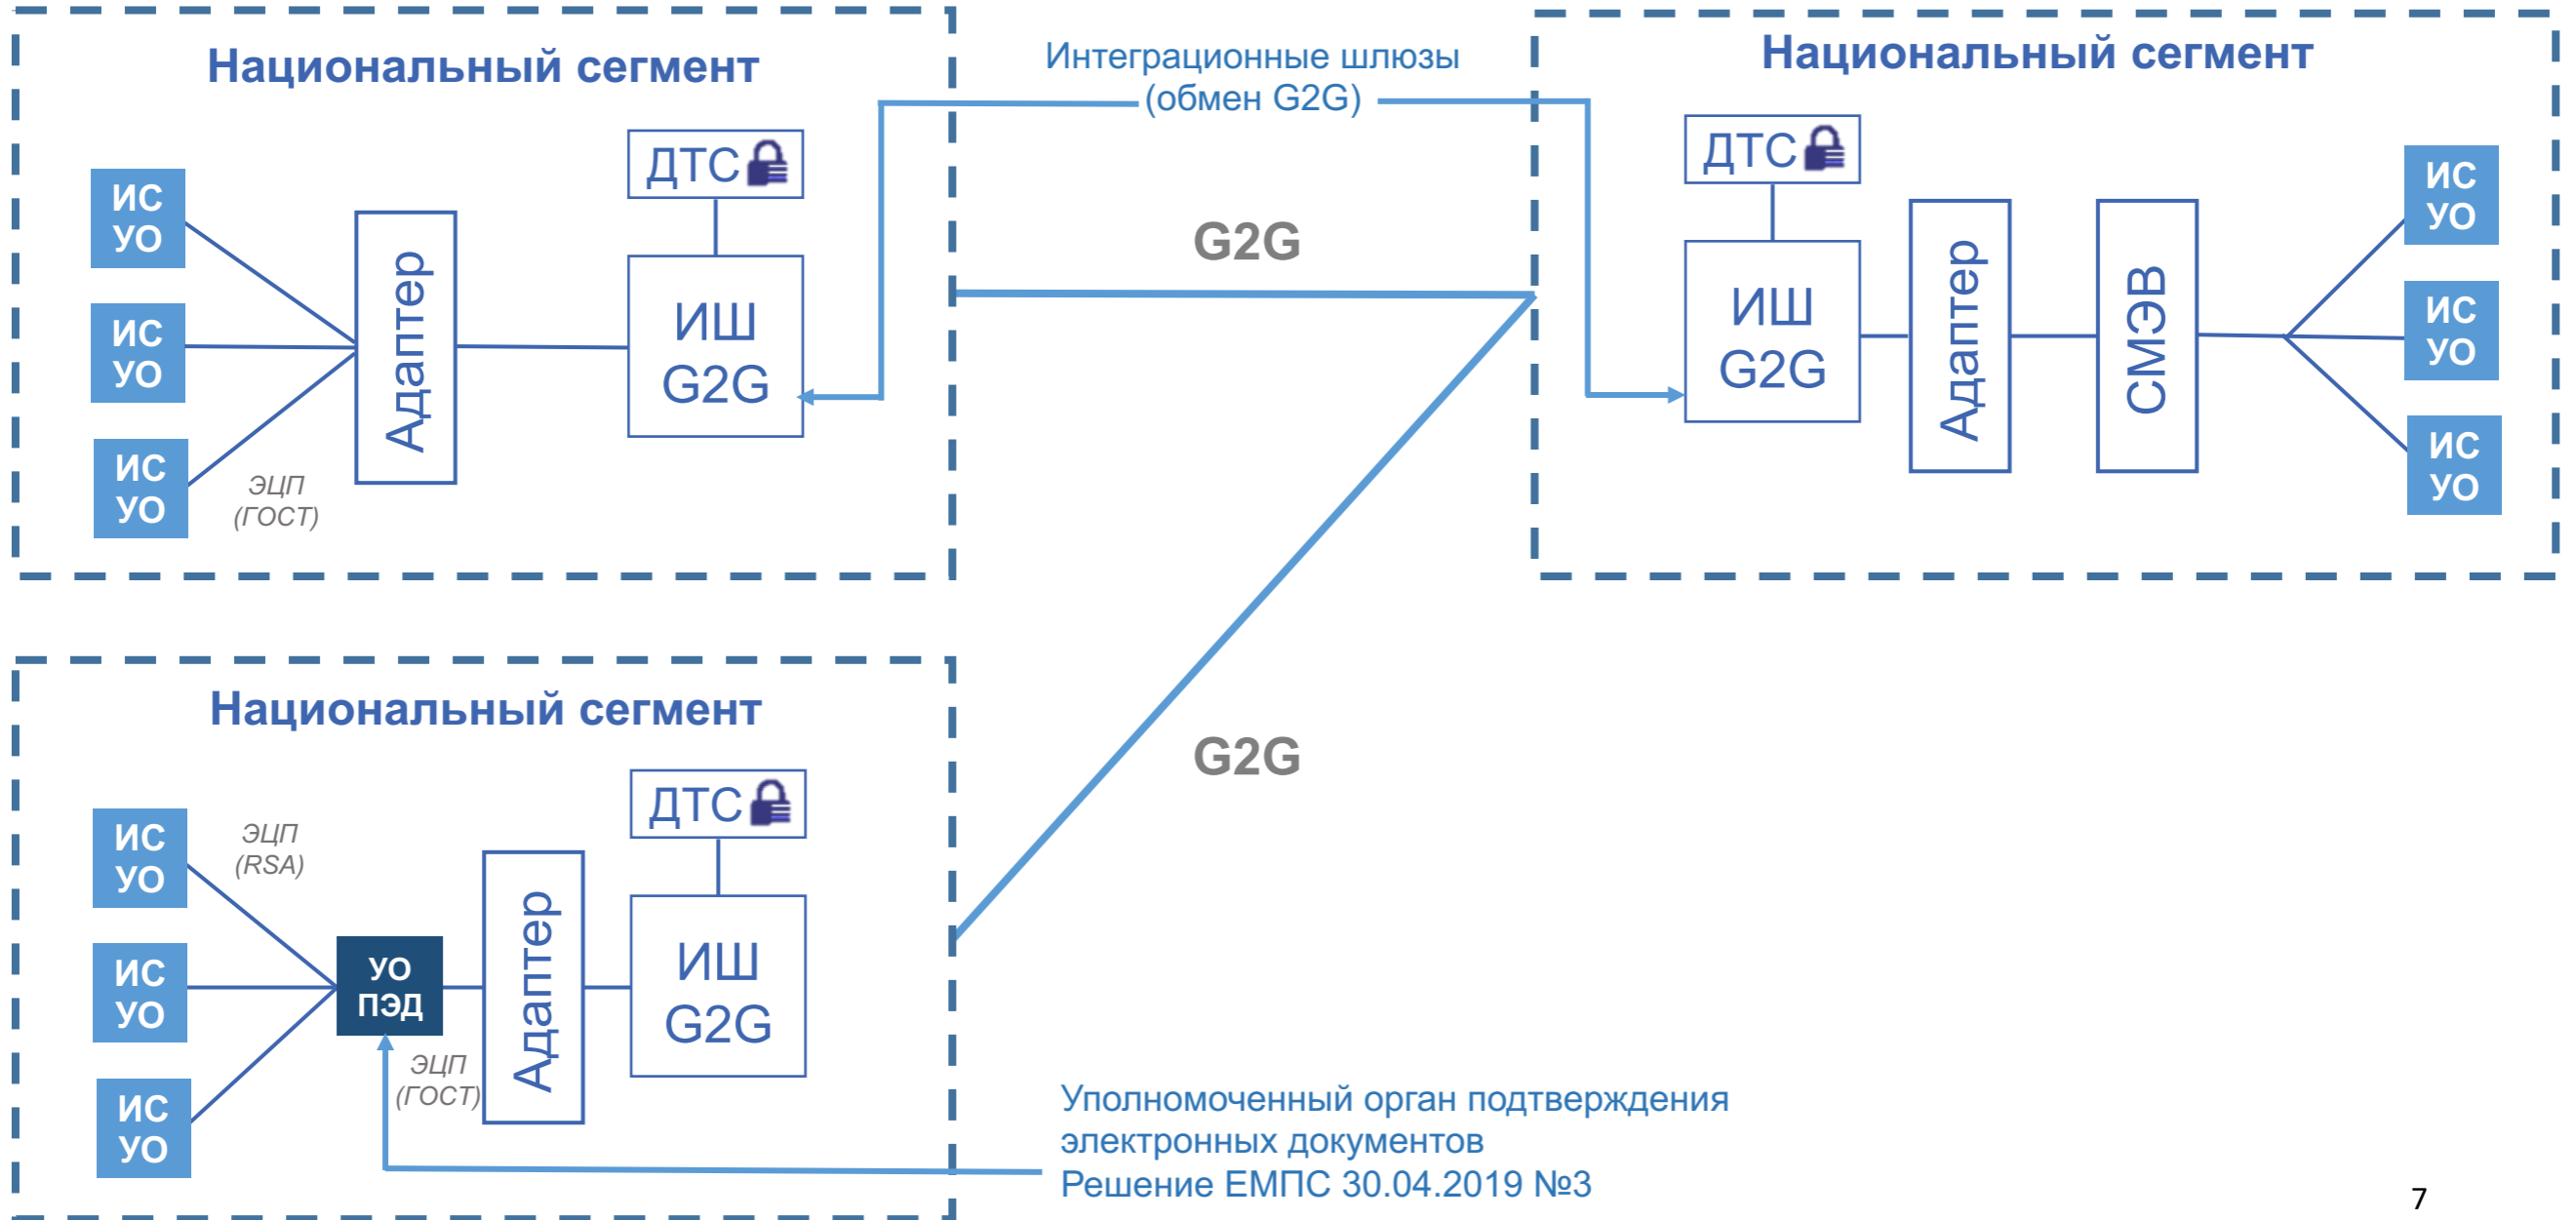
Национальный сегмент

ДТС

ИС УО

ИС УО

ИС УО

Адаптер

ИШ G2G

ЭЦП (ГОСТ)

Интеграционные шлюзы (обмен G2G)

G2G

Национальный сегмент

ДТС

ИШ G2G

Адаптер

СМЭВ

ИС УО

ИС УО

ИС УО

Национальный сегмент

ДТС

ИС УО

ЭЦП (RSA)

ИС УО

ИС УО

УО ПЭД

ЭЦП (ГОСТ)

Адаптер

ИШ G2G

G2G

Уполномоченный орган подтверждения электронных документов
Решение ЕМПС 30.04.2019 №3

7